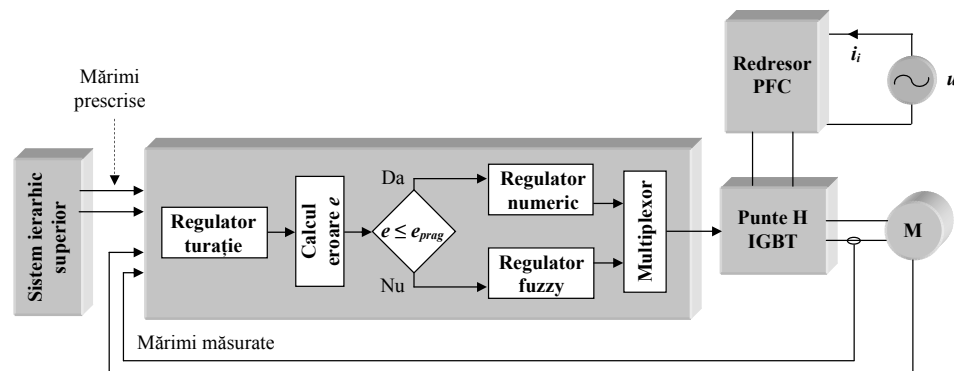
Mărimi prescrise

Sistem ierarhic superior

Regulator turație

Calcul eroare $e$

$e \leq e_{prag}$

Da

Nu

Regulator numeric

Regulator fuzzy

Multiplexor

Punte H IGBT

Redresor PFC

$i_i$

$u$

M

Mărimi măsurate